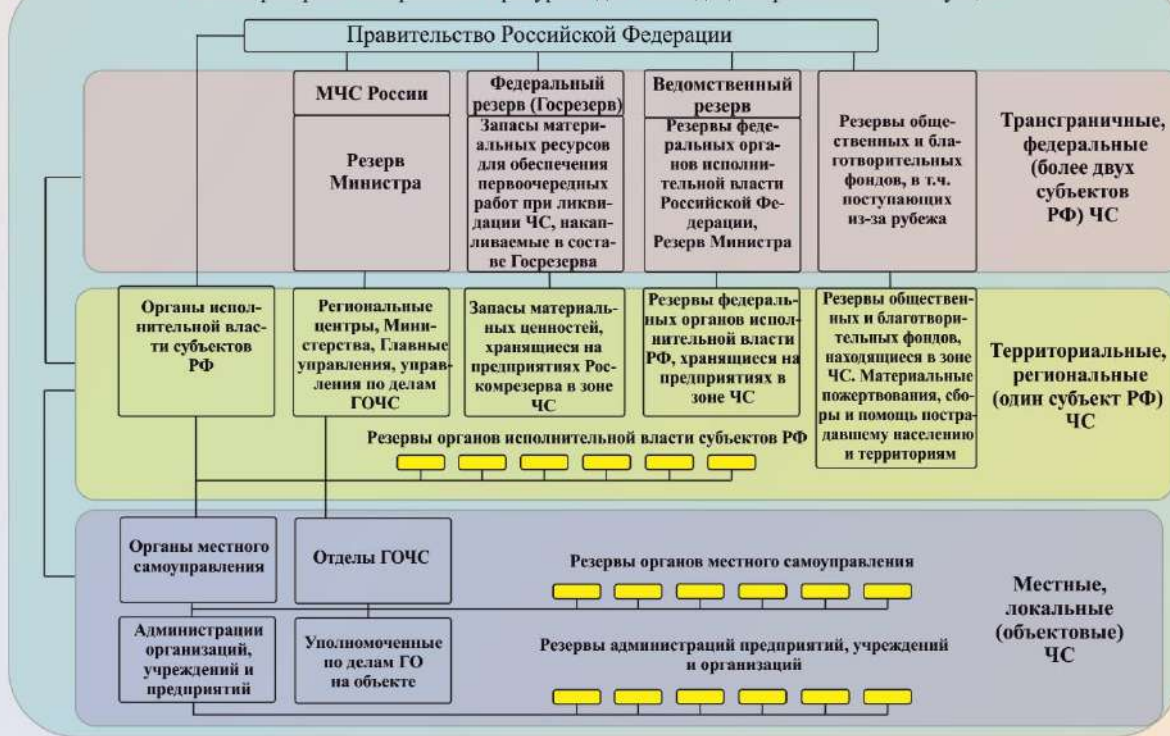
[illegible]

Правительство Российской Федерации

МЧС России

Резерв Министра

Федеральный резерв (Госрезерв)

Запасы материальных ресурсов для обеспечения первоочередных работ при ликвидации ЧС, накапливаемые в составе Госрезерва

Ведомственный резерв

Резервы федеральных органов исполнительной власти Российской Федерации, Резерв Министра

Резервы общественных и благотворительных фондов, в т.ч. поступающих из-за рубежа

Трансграничные, федеральные (более двух субъектов РФ) ЧС

Органы исполнительной власти субъектов РФ

Региональные центры, Министерства, Главные управления, управления по делам ГОЧС

Запасы материальных ценностей, хранящиеся на предприятиях Роскомрезерва в зоне ЧС

Резервы федеральных органов исполнительной власти РФ, хранящиеся на предприятиях в зоне ЧС

Резервы общественных и благотворительных фондов, находящиеся в зоне ЧС. Материальные пожертвования, сборы и помощь пострадавшему населению и территориям

Территориальные, региональные (один субъект РФ) ЧС

Резервы органов исполнительной власти субъектов РФ

Органы местного самоуправления

Отделы ГОЧС

Резервы органов местного самоуправления

Местные, локальные (объектовые) ЧС

Администрации организаций, учреждений и предприятий

Уполномоченные по делам ГО на объекте

Резервы администраций предприятий, учреждений и организаций